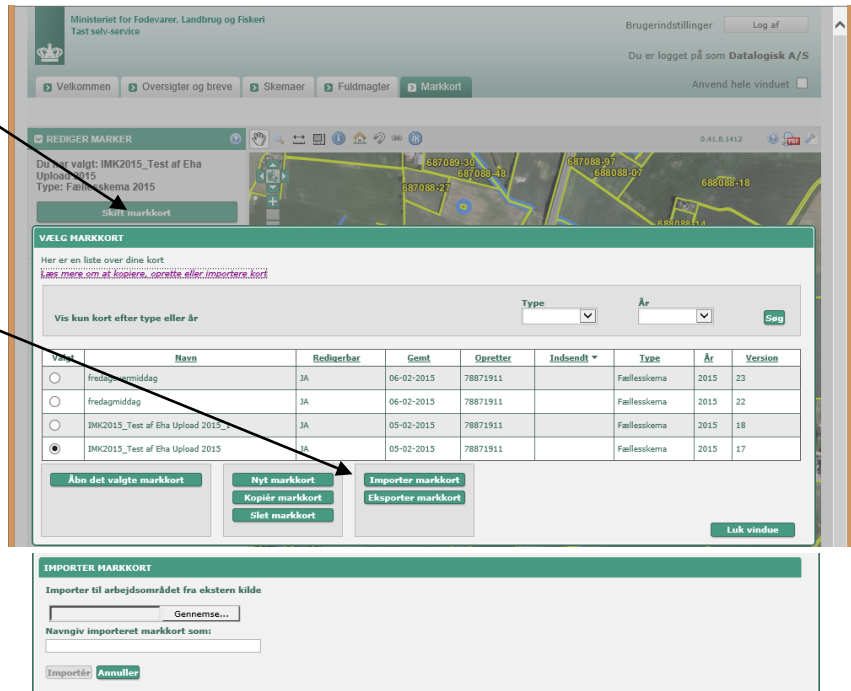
Ministeriet for Fødevarer, Landbrug og Fiskeri
Tast selv-service

Brugerindstillinger Log af

Du er logget på som Datalogisk A/S

Velkommen Oversigter og breve Skemaer Fuldmagter Markkort

Anvend hele vinduet

REDIGER MARKER

0.41.8.1412

Du har valgt: IMK2015_Test af Eha Upload 2015
Type: Fællesskema 2015

Skift markkort

687089-30 687088-97 687088-48 688088-07 687088-27 688088-18 688088-14

VÆLG MARKKORT

Her er en liste over dine kort
Læs mere om at kopiere, oprette eller importere kort

Vis kun kort efter type eller år

Type

År

Søg

| Valgt | Navn | Redigerbar | Gemt | Opretter | Indsendt | Type | År | Version |
|---|---|---|---|---|---|---|---|---|
| ○ | fredageftermiddag | JA | 06-02-2015 | 78871911 | | Fællesskema | 2015 | 23 |
| ○ | fredagmiddag | JA | 06-02-2015 | 78871911 | | Fællesskema | 2015 | 22 |
| ○ | IMK2015_Test af Eha Upload 2015_1 | JA | 05-02-2015 | 78871911 | | Fællesskema | 2015 | 18 |
| ◉ | IMK2015_Test af Eha Upload 2015 | JA | 05-02-2015 | 78871911 | | Fællesskema | 2015 | 17 |

Åbn det valgte markkort

Nyt markkort
Kopiér markkort
Slet markkort

Importer markkort
Eksporter markkort

Luk vindue

IMPORTER MARKKORT

Importer til arbejdsområdet fra ekstern kilde

Gennemse...

Navngiv importeret markkort som:

Importér Annuller